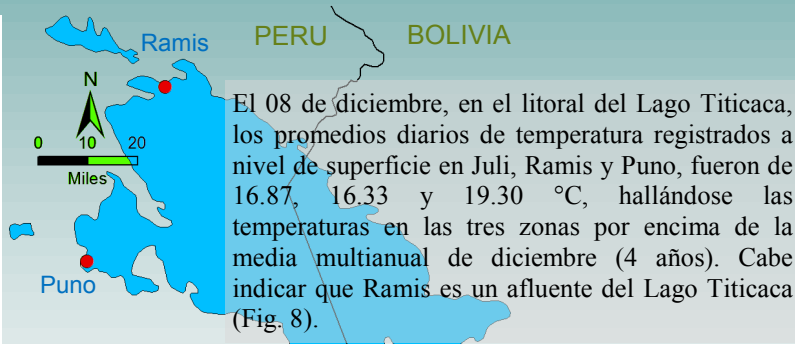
Ramis

PERU

BOLIVIA

N

0 10 20

Miles

Puno

El 08 de diciembre, en el litoral del Lago Titicaca, los promedios diarios de temperatura registrados a nivel de superficie en Juli, Ramis y Puno, fueron de 16.87, 16.33 y 19.30 °C, hallándose las temperaturas en las tres zonas por encima de la media multianual de diciembre (4 años). Cabe indicar que Ramis es un afluente del Lago Titicaca (Fig. 8).